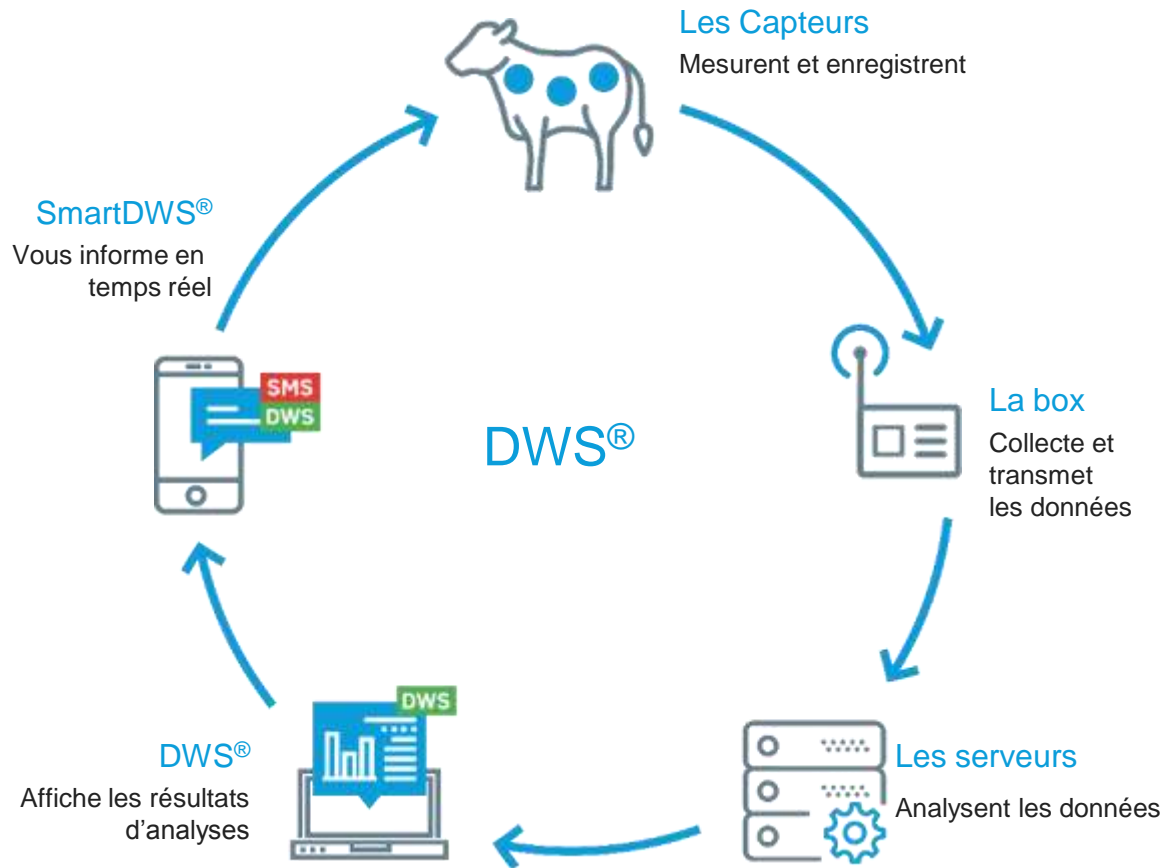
Les Capteurs
Mesurent et enregistrent

La box
Collecte et transmet les données

Les serveurs
Analysent les données

DWS®
Affiche les résultats d'analyses

DWS

SmartDWS®
Vous informe en temps réel

SMS
DWS

DWS®